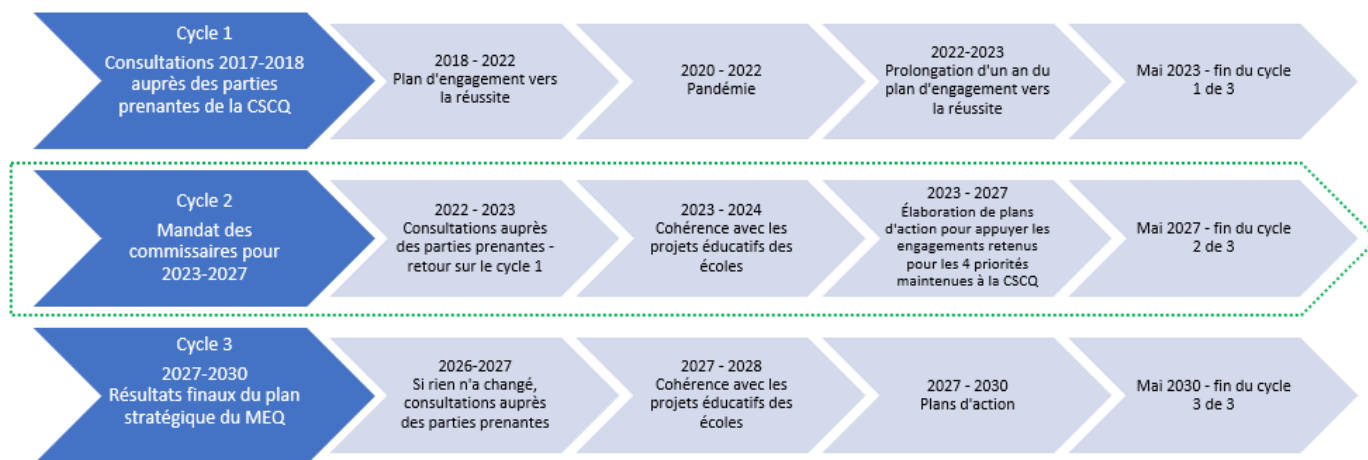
Cycle 1
Consultations 2017-2018 auprès des parties prenantes de la CSCQ

2018 - 2022
Plan d'engagement vers la réussite

2020 - 2022
Pandémie

2022-2023
Prolongation d'un an du plan d'engagement vers la réussite

Mai 2023 - fin du cycle 1 de 3

Cycle 2
Mandat des commissaires pour 2023-2027

2022 - 2023
Consultations auprès des parties prenantes - retour sur le cycle 1

2023 - 2024
Cohérence avec les projets éducatifs des écoles

2023 - 2027
Élaboration de plans d'action pour appuyer les engagements retenus pour les 4 priorités maintenues à la CSCQ

Mai 2027 - fin du cycle 2 de 3

Cycle 3
2027-2030
Résultats finaux du plan stratégique du MEQ

2026-2027
Si rien n'a changé, consultations auprès des parties prenantes

2027 - 2028
Cohérence avec les projets éducatifs des écoles

2027 - 2030
Plans d'action

Mai 2030 - fin du cycle 3 de 3